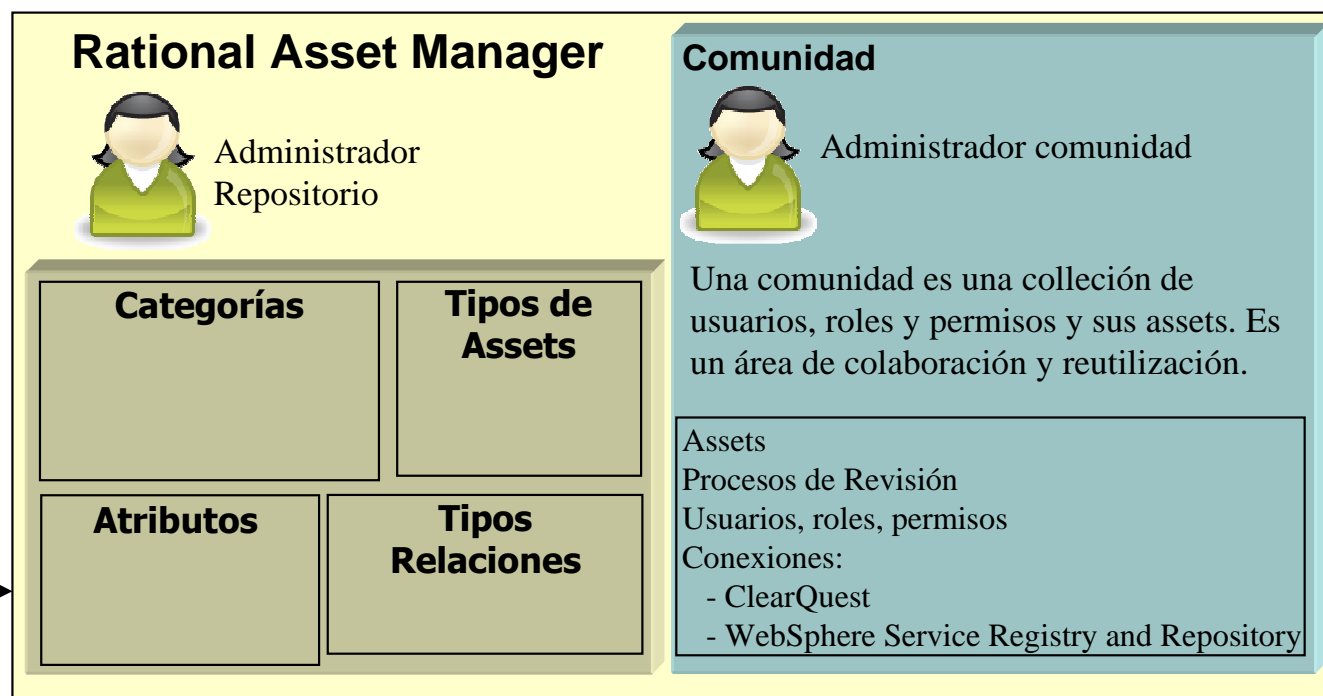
Rational Asset Manager

Administrador Repositorio

Categorías

Tipos de Assets

Atributos

Tipos Relaciones

Comunidad

Administrador comunidad

Una comunidad es una colleción de usuarios, roles y permisos y sus assets. Es un área de colaboración y reutilización.

Assets
Procesos de Revisión
Usuarios, roles, permisos
Conexiones:
- ClearQuest
- WebSphere Service Registry and Repository